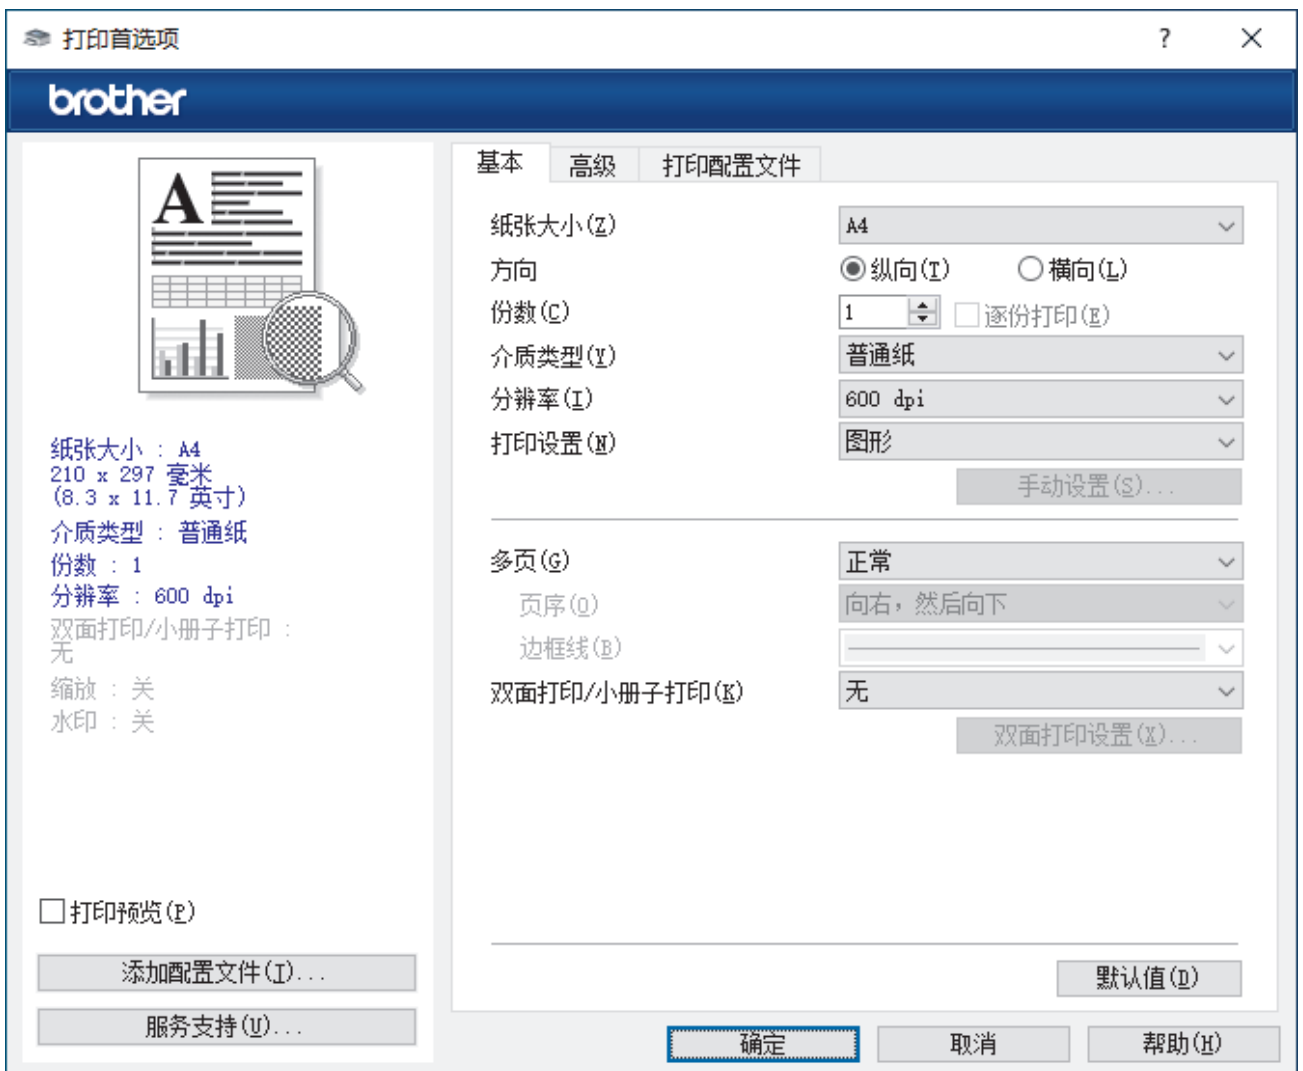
打印首选项

?

brother

纸张大小 : A4
210 x 297 毫米
(8.3 x 11.7 英寸)
介质类型 : 普通纸
份数 : 1
分辨率 : 600 dpi
双面打印/小册子打印 : 无
缩放 : 关
水印 : 关

打印预览(P)

添加配置文件(J)...

服务支持(U)...

基本 | 高级 | 打印配置文件

纸张大小(Z) A4
方向 纵向(T) 横向(L)
份数(C) 1 逐份打印(E)
介质类型(Y) 普通纸
分辨率(I) 600 dpi
打印设置(N) 图形
手动设置(S)...

多页(G) 正常
页序(O) 向右，然后向下
边框线(B)
双面打印/小册子打印(K) 无
双面打印设置(X)...

默认值(D)

确定 取消 帮助(H)